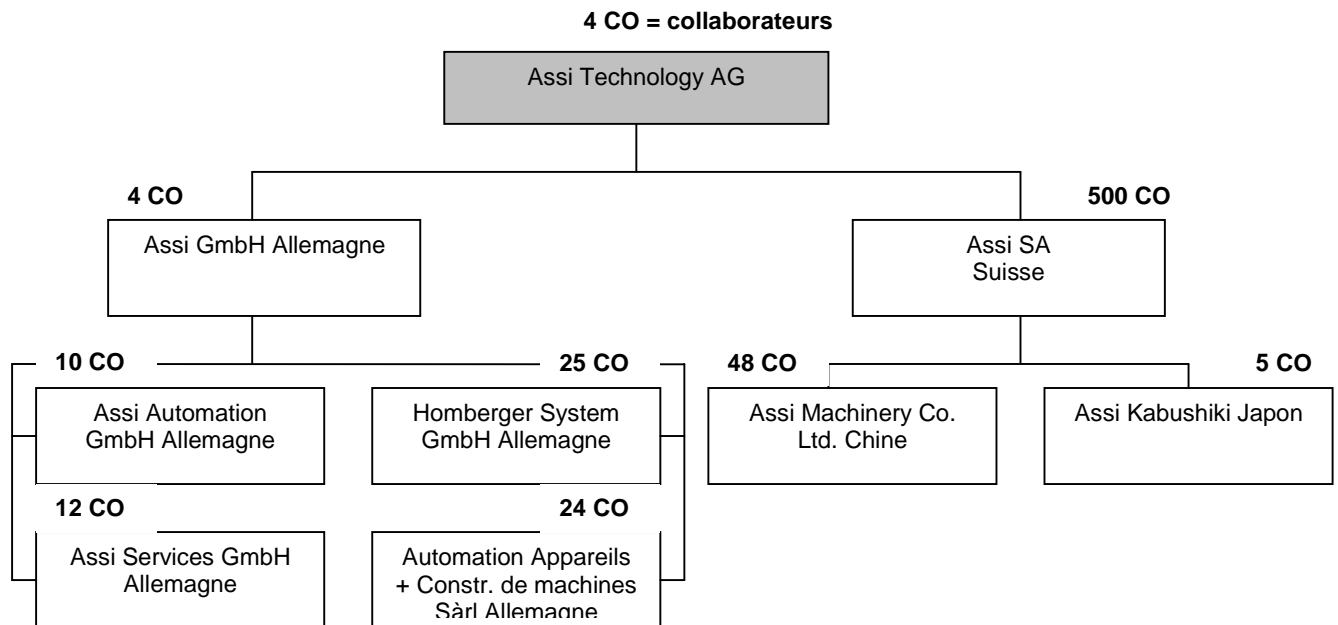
4 CO = collaborateurs

Assi Technology AG

4 CO

Assi GmbH Allemagne

500 CO

Assi SA Suisse

10 CO

Assi Automation GmbH Allemagne

25 CO

Homberger System GmbH Allemagne

48 CO

Assi Machinery Co. Ltd. Chine

5 CO

Assi Kabushiki Japon

12 CO

Assi Services GmbH Allemagne

24 CO

Automation Appareils + Constr. de machines Sàrl Allemagne